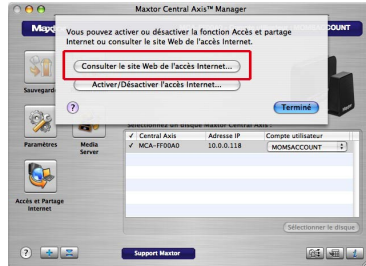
Maxtor Central Axis™ Manager

Maxtor

COUNT

Vous pouvez activer ou désactiver la fonction Accès et partage Internet ou consulter le site Web de l'accès Internet.

Consulter le site Web de l'accès Internet...

Activer/Désactiver l'accès Internet...

?

Terminé

Sauvegarde

Sélectionnez un disque Maxtor Central Axis :

| ✓ | Central Axis | Adresse IP | Compte utilisateur |
|---|---|---|---|
| ✓ | MCA-FF00A0 | 10.0.0.118 | MOMSACCOUNT |

Paramètres

Media Server

Accès et Partage Internet

Sélectionner le disque

?

Support Maxtor